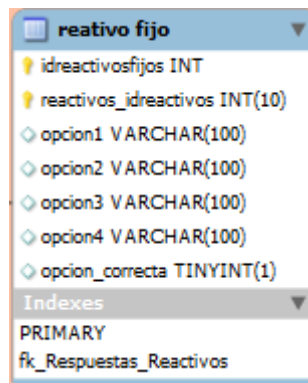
reativo fijo

idreactivosfijos INT

reactivos_idreactivos INT(10)

opcion1 VARCHAR(100)

opcion2 VARCHAR(100)

opcion3 VARCHAR(100)

opcion4 VARCHAR(100)

opcion_correcta TINYINT(1)

Indexes

PRIMARY

fk_Respuestas_Reactivos